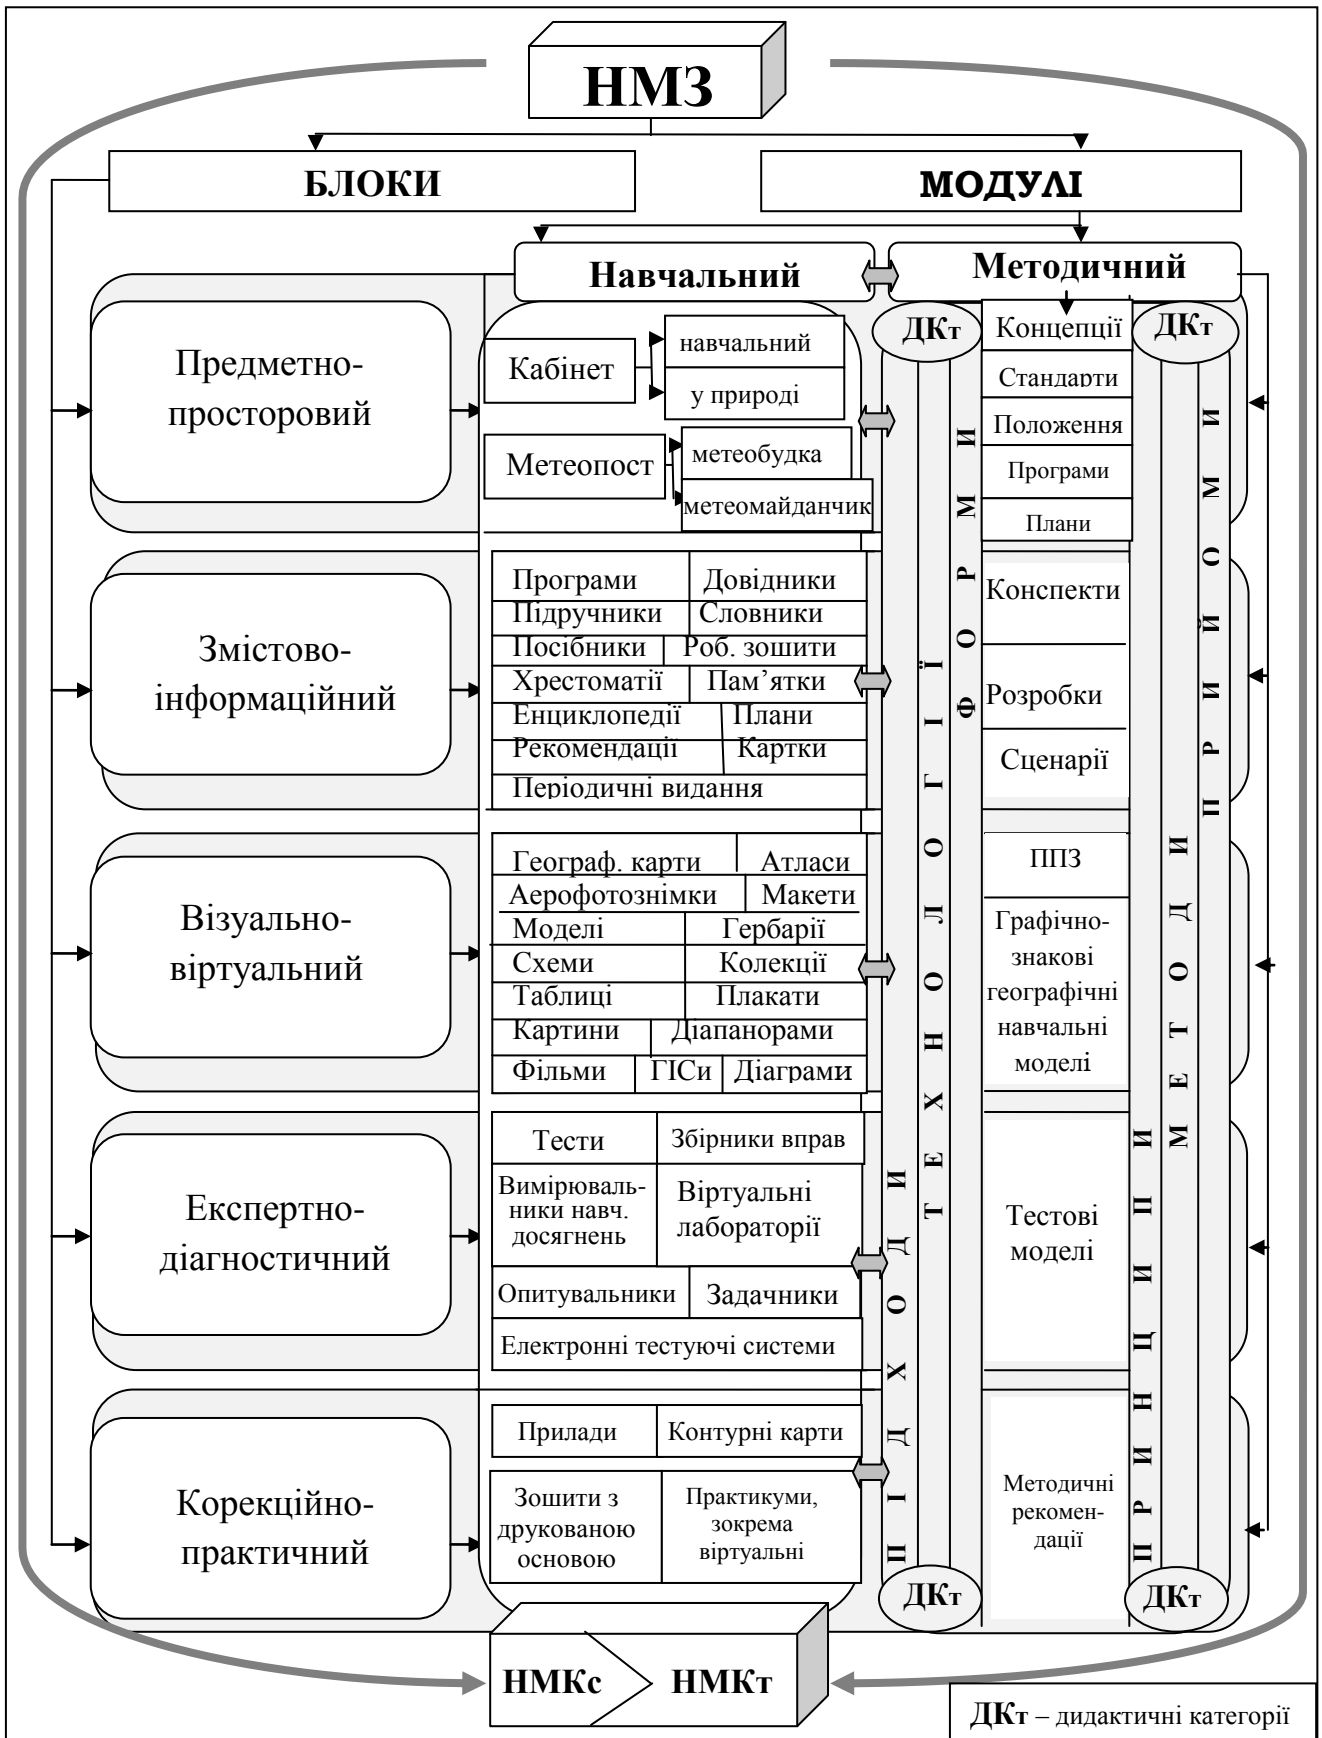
НМЗ

БЛОКИ

МОДУЛІ

Навчальний

Методичний

Предметно-просторовий

Кабінет

навчальний

у природі

Метеопост

метеобудка

метеомайданчик

Змістово-інформаційний

Програми | Довідники
Підручники | Словники
Посібники | Роб. зошити
Хрестоматії | Пам'ятки
Енциклопедії | Плани
Рекомендації | Картки
Періодичні видання

Візуально-віртуальний

Географ. карти | Атласи
Аерофотознімки | Макети
Моделі | Гербарії
Схеми | Колекції
Таблиці | Плакати
Картини | Діапанорами
Фільми | ГІСи | Діаграми

Експертно-діагностичний

Тести | Збірники вправ
Вимірювальники навч. досягнень | Віртуальні лабораторії
Опитувальники | Задачники
Електронні тестуючі системи

Корекційно-практичний

Прилади | Контурні карти
Зошити з друкованою основою | Практикуми, зокрема віртуальні

ДКт

ДКт

ПІДХОДИ

ТЕХНОЛОГІЇ

ФОРМИ

Концепції

Стандарти

Положення

Програми

Плани

Конспекти

Розробки

Сценарії

ППЗ

Графічно-знакові географічні навчальні моделі

Тестові моделі

Методичні рекомен-дації

ПРИНЦИПИ

МЕТОДИ

ПРИЙОМИ

ДКт

ДКт

НМКс

НМКт

ДКт – дидактичні категорії